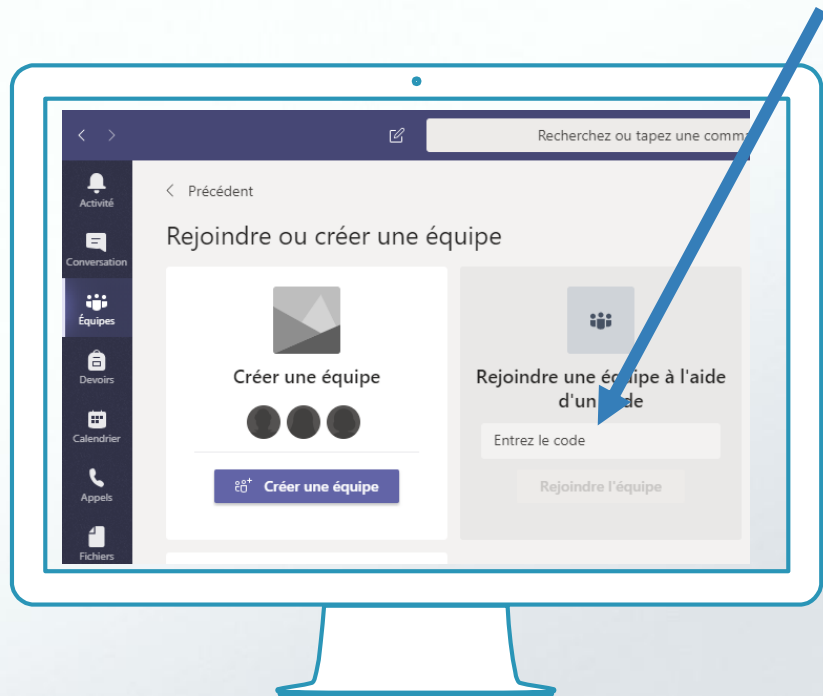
Recherchez ou tapez une comma

Activité

Conversation

Équipes

Devoirs

Calendrier

Appels

Fichiers

< Précédent

Rejoindre ou créer une équipe

Créer une équipe

Créer une équipe

Rejoindre une é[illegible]quipe à l'aide d'un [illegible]de

Entrez le code

Rejoindre l'équipe